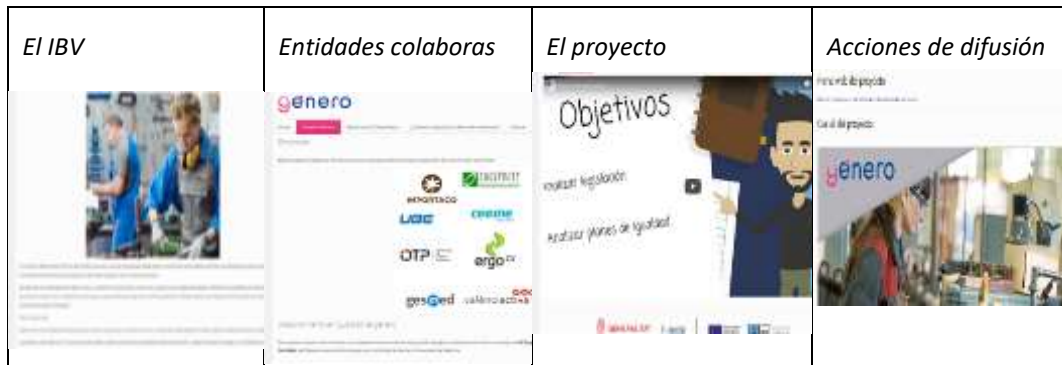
| El IBV | Entidades colaboras | El proyecto | Acciones de difusión |
|---|---|---|---|
| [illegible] | genero<br>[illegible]<br>UGT<br>OTP<br>ergo<br>gesmed<br>valència activa<br>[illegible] | Objetivos<br>Analizar legislación<br>Analizar planes de igualdad<br>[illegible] | Web del proyecto<br>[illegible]<br>Canal del proyecto<br>genero |